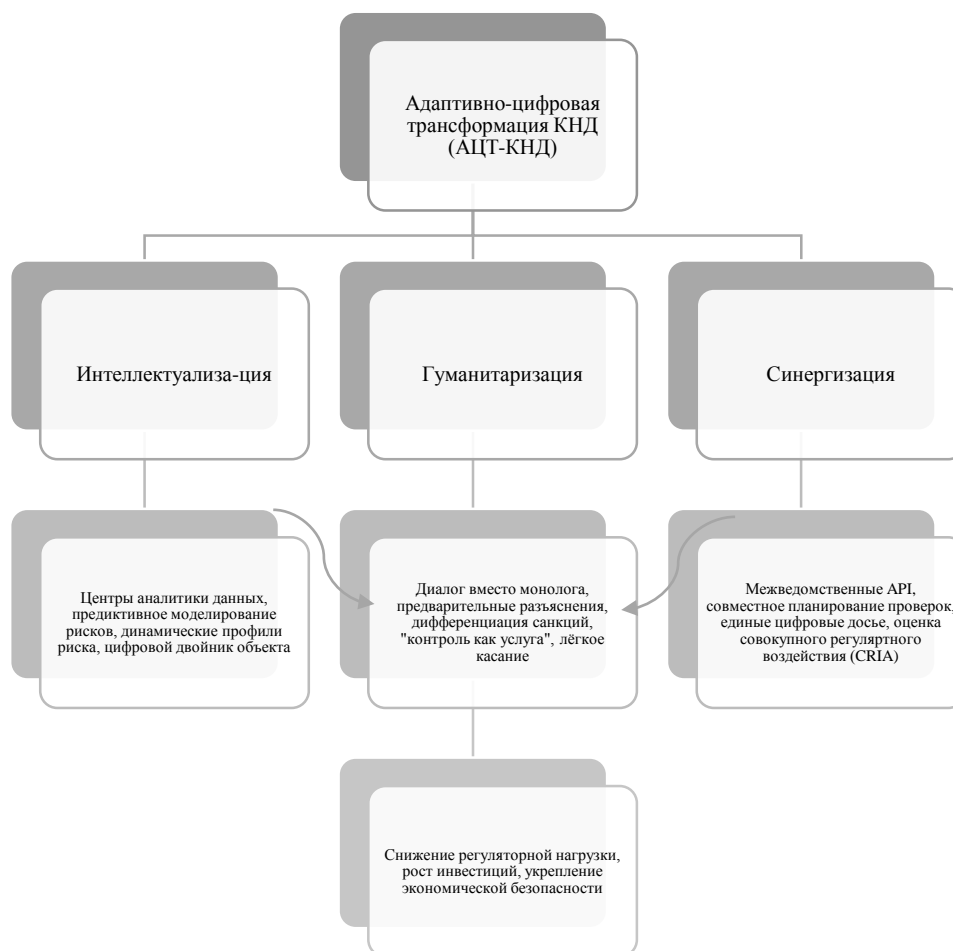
Адаптивно-цифровая трансформация КНД (АЦТ-КНД)

Интеллектуализа-ция

Гуманитаризация

Синергизация

Центры аналитики данных, предиктивное моделирование рисков, динамические профили риска, цифровой двойник объекта

Диалог вместо монолога, предварительные разъяснения, дифференциация санкций, "контроль как услуга", лёгкое касание

Межведомственные API, совместное планирование проверок, единые цифровые досье, оценка совокупного регулярнтного воздействия (CRIA)

Снижение регуляторной нагрузки, рост инвестиций, укрепление экономической безопасности